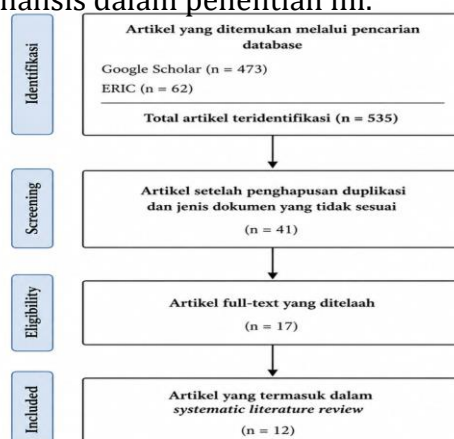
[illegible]analisis dalam penelitian ini.

Identifikasi

Artikel yang ditemukan melalui pencarian database

Google Scholar (n = 473)

ERIC (n = 62)

Total artikel teridentifikasi (n = 535)

Screening

Artikel setelah penghapusan duplikasi dan jenis dokumen yang tidak sesuai

(n = 41)

Eligibility

Artikel full-text yang ditelaah

(n = 17)

Included

Artikel yang termasuk dalam systematic literature review

(n = 12)